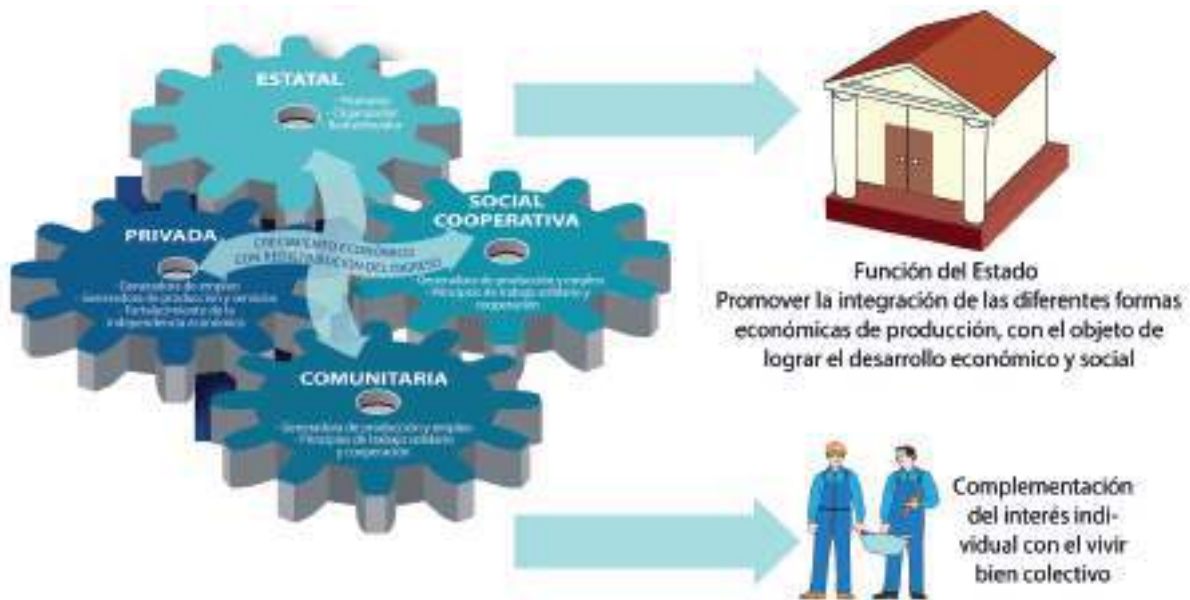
ESTATAL

- Planifica
- Organiza
- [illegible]

SOCIAL COOPERATIVA

- Generadora de producción y empleo
- Principios de trabajo solidario y cooperación

PRIVADA

- Generadora de empleo
- Generadora de producción y servicios
- Fortalecimiento de la independencia económica

CRECIMIENTO ECONÓMICO CON REDISTRIBUCIÓN DEL INGRESO

COMUNITARIA

- Generadora de producción y empleo
- Principios de trabajo solidario y cooperación

Función del Estado
Promover la integración de las diferentes formas económicas de producción, con el objeto de lograr el desarrollo económico y social

Complementación del interés individual con el vivir bien colectivo